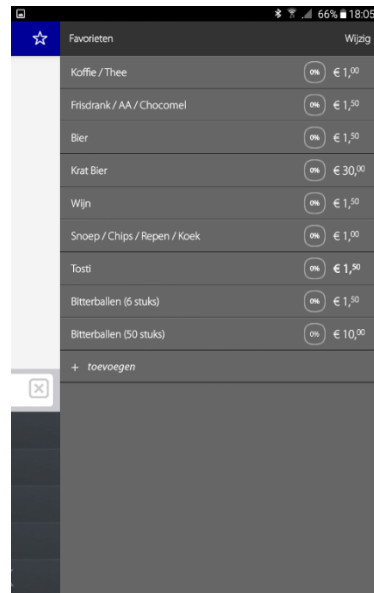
66% 18:05

Favorieten Wijzig

Koffie / Thee 0% € 1,$^{00}$

Frisdrank / AA / Chocomel 0% € 1,$^{50}$

Bier 0% € 1,$^{50}$

Krat Bier 0% € 30,$^{00}$

Wijn 0% € 1,$^{50}$

Snoep / Chips / Repen / Koek 0% € 1,$^{00}$

Tosti 0% € 1,$^{50}$

Bitterballen (6 stuks) 0% € 1,$^{50}$

Bitterballen (50 stuks) 0% € 10,$^{00}$

+ toevoegen